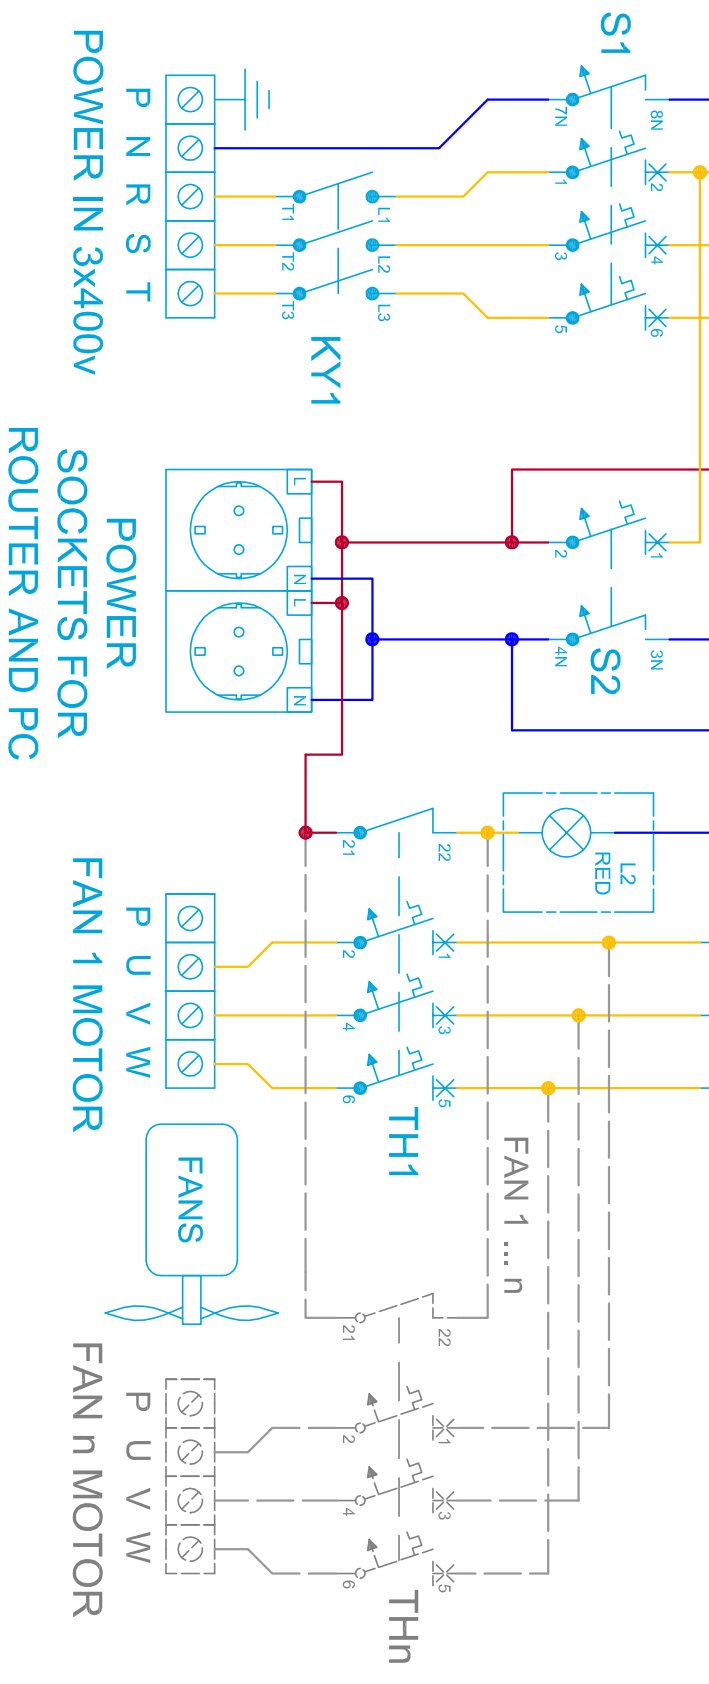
S1
POWER IN 3x400v
P
N
R
S
T
T1
T2
T3
L1
L2
L3
KY1
7N
8N
1
2
3
4
5
6
POWER SOCKETS FOR ROUTER AND PC
L
N
L
N
2
1
4N
3N
S2
L2
RED
21
22
FAN 1 MOTOR
P
U
V
W
2
1
4
3
6
5
TH1
FAN 1 ... n
FANS
21
22
FAN n MOTOR
P
U
V
W
2
1
4
3
6
5
THn